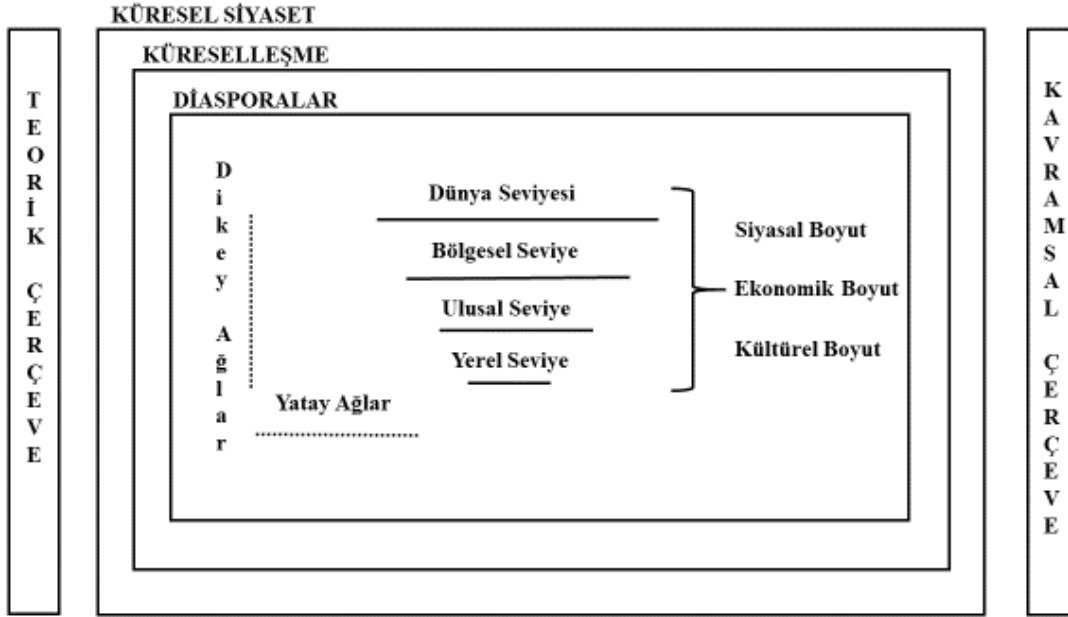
TEORİK ÇERÇEVE

KÜRESEL SİYASET

KÜRESELLEŞME

DİASPORALAR

Dikey Ağlar

Dünya Seviyesi

Bölgesel Seviye

Ulusal Seviye

Yerel Seviye

Yatay Ağlar

Siyasal Boyut

Ekonomik Boyut

Kültürel Boyut

KAVRAMSAL ÇERÇEVE